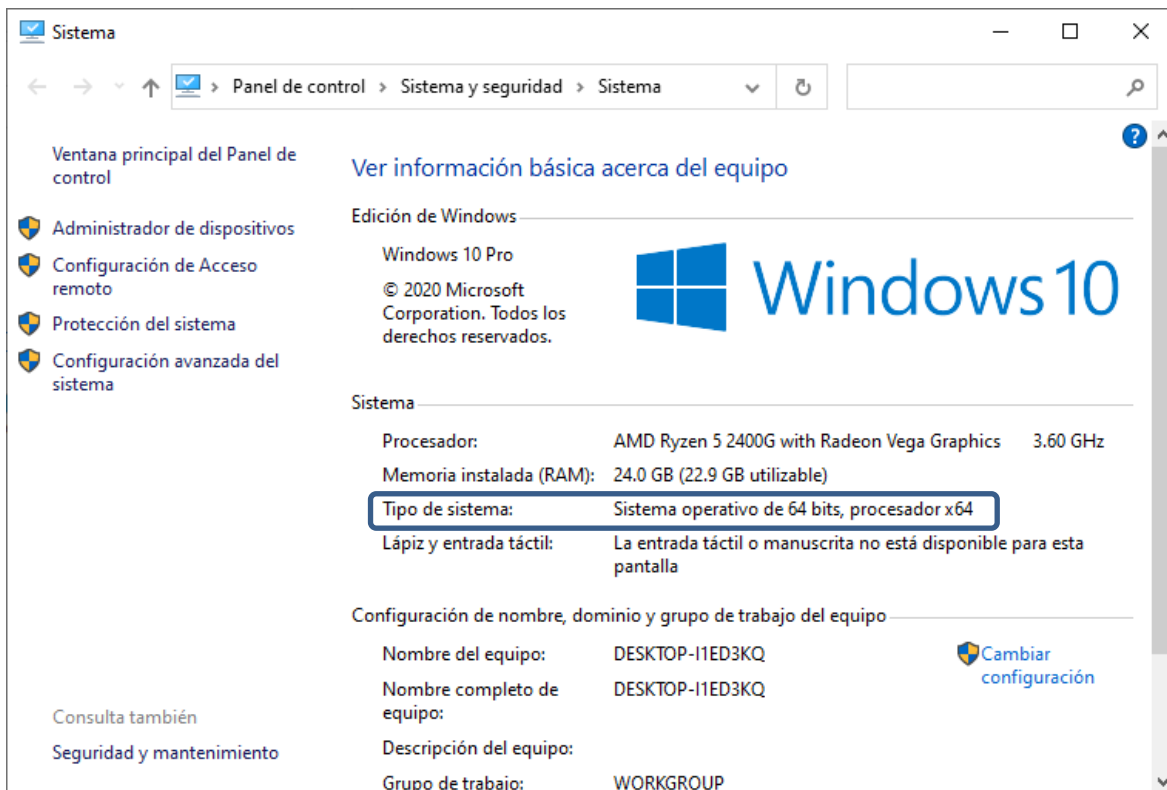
Sistema

Panel de control > Sistema y seguridad > Sistema

Ventana principal del Panel de control

Administrador de dispositivos

Configuración de Acceso remoto

Protección del sistema

Configuración avanzada del sistema

Consulta también

Seguridad y mantenimiento

Ver información básica acerca del equipo

Edición de Windows

Windows 10 Pro

© 2020 Microsoft Corporation. Todos los derechos reservados.

Windows 10

Sistema

| Procesador: | AMD Ryzen 5 2400G with Radeon Vega Graphics 3.60 GHz |
|---|---|
| Memoria instalada (RAM): | 24.0 GB (22.9 GB utilizable) |
| Tipo de sistema: | Sistema operativo de 64 bits, procesador x64 |
| Lápiz y entrada táctil: | La entrada táctil o manuscrita no está disponible para esta pantalla |

Configuración de nombre, dominio y grupo de trabajo del equipo

| Nombre del equipo: | DESKTOP-I1ED3KQ |
|---|---|
| Nombre completo de equipo: | DESKTOP-I1ED3KQ |
| Descripción del equipo: | |
| Grupo de trabajo: | WORKGROUP |

Cambiar configuración